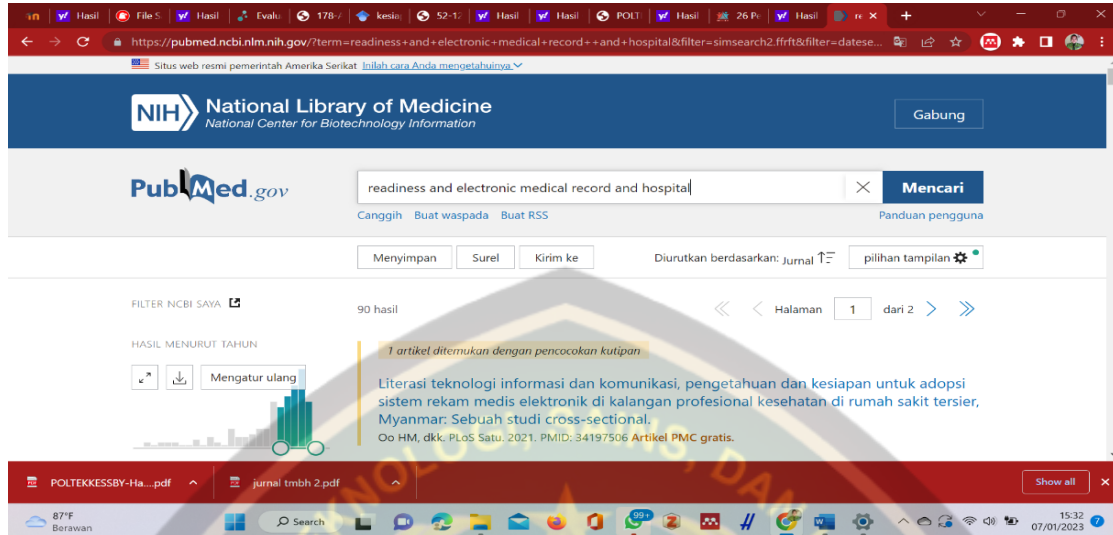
Hasil File S Hasil Evalu 178- kesia 52-1 Hasil Hasil POLT Hasil 26 P Hasil re

https://pubmed.ncbi.nlm.nih.gov/?term=readiness+and+electronic+medical+record++and+hospital&filter=simsearch2.ffrft&filter=datese...

Situs web resmi pemerintah Amerika Serikat Inilah cara Anda mengetahuinya

NIH National Library of Medicine
National Center for Biotechnology Information

Gabung

PubMed.gov

readiness and electronic medical record and hospital

Mencari

Canggih Buat waspada Buat RSS

Panduan pengguna

Menyimpan Surel Kirim ke

Diurutkan berdasarkan: Jurnal

pilihan tampilan

FILTER NCBI SAYA

90 hasil

Halaman 1 dari 2

HASIL MENURUT TAHUN

Mengatur ulang

1 artikel ditemukan dengan pencocokan kutipan

Literasi teknologi informasi dan komunikasi, pengetahuan dan kesiapan untuk adopsi sistem rekam medis elektronik di kalangan profesional kesehatan di rumah sakit tersier, Myanmar: Sebuah studi cross-sectional.
Oo HM, dkk. PLoS Satu. 2021. PMID: 34197506 Artikel PMC gratis.

POLTEKKESSBY-Ha....pdf

jurnal tmbh 2.pdf

Show all

87°F
Berawan

Search

99+

15:32
07/01/2023